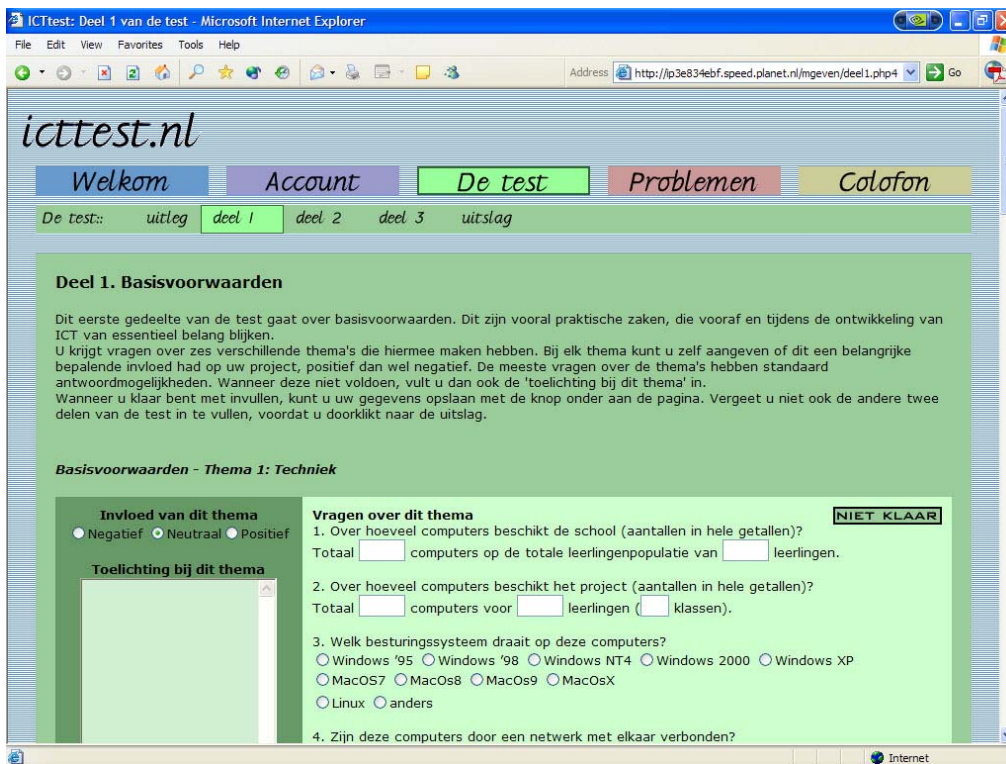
ICTtest: Deel 1 van de test - Microsoft Internet Explorer

File Edit View Favorites Tools Help

Address http://ip3e834ebf.speed.planet.nl/mgeven/deel1.php4 Go

icttest.nl

Welkom Account De test Problemen Colofon

De test:: uitleg deel 1 deel 2 deel 3 uitslag

Deel 1. Basisvoorwaarden

Dit eerste gedeelte van de test gaat over basisvoorwaarden. Dit zijn vooral praktische zaken, die vooraf en tijdens de ontwikkeling van ICT van essentieel belang blijken.
U krijgt vragen over zes verschillende thema's die hiermee maken hebben. Bij elk thema kunt u zelf aangeven of dit een belangrijke bepalende invloed had op uw project, positief dan wel negatief. De meeste vragen over de thema's hebben standaard antwoordmogelijkheden. Wanneer deze niet voldoen, vult u dan ook de 'toelichting bij dit thema' in.
Wanneer u klaar bent met invullen, kunt u uw gegevens opslaan met de knop onder aan de pagina. Vergeet u niet ook de andere twee delen van de test in te vullen, voordat u doorklikt naar de uitslag.

Basisvoorwaarden - Thema 1: Techniek

Invloed van dit thema
Negatief Neutraal Positief

Toelichting bij dit thema

Vragen over dit thema

NIET KLAAR

1. Over hoeveel computers beschikt de school (aantallen in hele getallen)?
Totaal computers op de totale leerlingenpopulatie van leerlingen.

2. Over hoeveel computers beschikt het project (aantallen in hele getallen)?
Totaal computers voor leerlingen ( klassen).

3. Welk besturingssysteem draait op deze computers?
Windows '95 Windows '98 Windows NT4 Windows 2000 Windows XP
MacOs7 MacOs8 MacOs9 MacOsX
Linux anders

4. Zijn deze computers door een netwerk met elkaar verbonden?

Internet